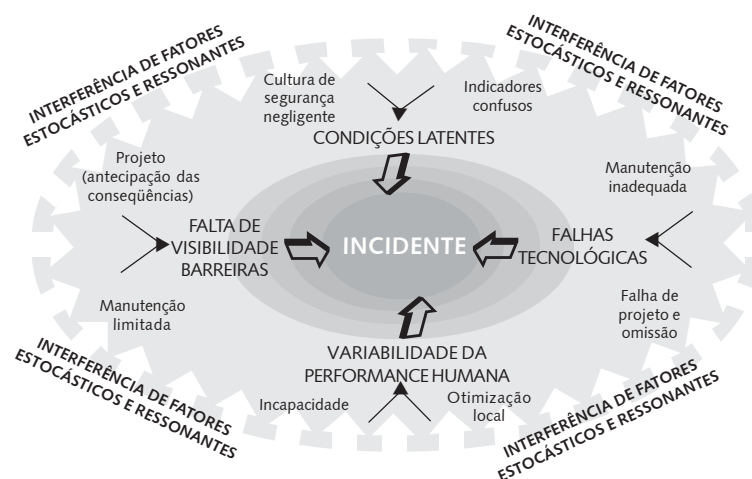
INTERFERÊNCIA DE FATORES ESTOCÁSTICOS E RESSONANTES

INTERFERÊNCIA DE FATORES ESTOCÁSTICOS E RESSONANTES

Cultura de segurança negligente

Indicadores confusos

CONDIÇÕES LATENTES

Projeto (antecipação das conseqüências)

Manutenção inadequada

FALTA DE VISIBILIDADE BARREIRAS

INCIDENTE

FALHAS TECNOLÓGICAS

Manutenção limitada

Falha de projeto e omissão

VARIABILIDADE DA PERFORMANCE HUMANA

INTERFERÊNCIA DE FATORES ESTOCÁSTICOS E RESSONANTES

Incapacidade

Otimização local

INTERFERÊNCIA DE FATORES ESTOCÁSTICOS E RESSONANTES